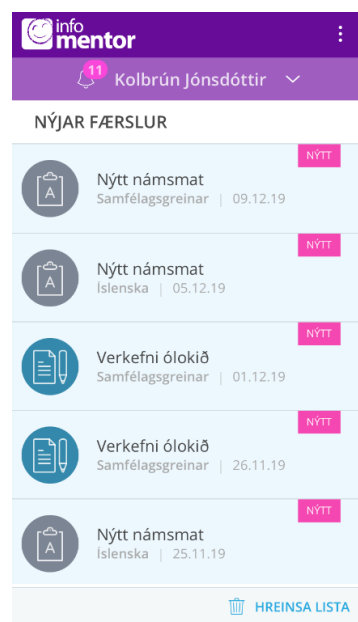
info mentor

11 Kolbrún Jónsdóttir

NÝJAR FÆRSLUR

NÝTT
A
Nýtt námsmat
Samfélagsgreinar | 09.12.19

NÝTT
A
Nýtt námsmat
Íslenska | 05.12.19

NÝTT
Verkefni ólokið
Samfélagsgreinar | 01.12.19

NÝTT
Verkefni ólokið
Samfélagsgreinar | 26.11.19

NÝTT
A
Nýtt námsmat
Íslenska | 25.11.19

HREINSA LISTA